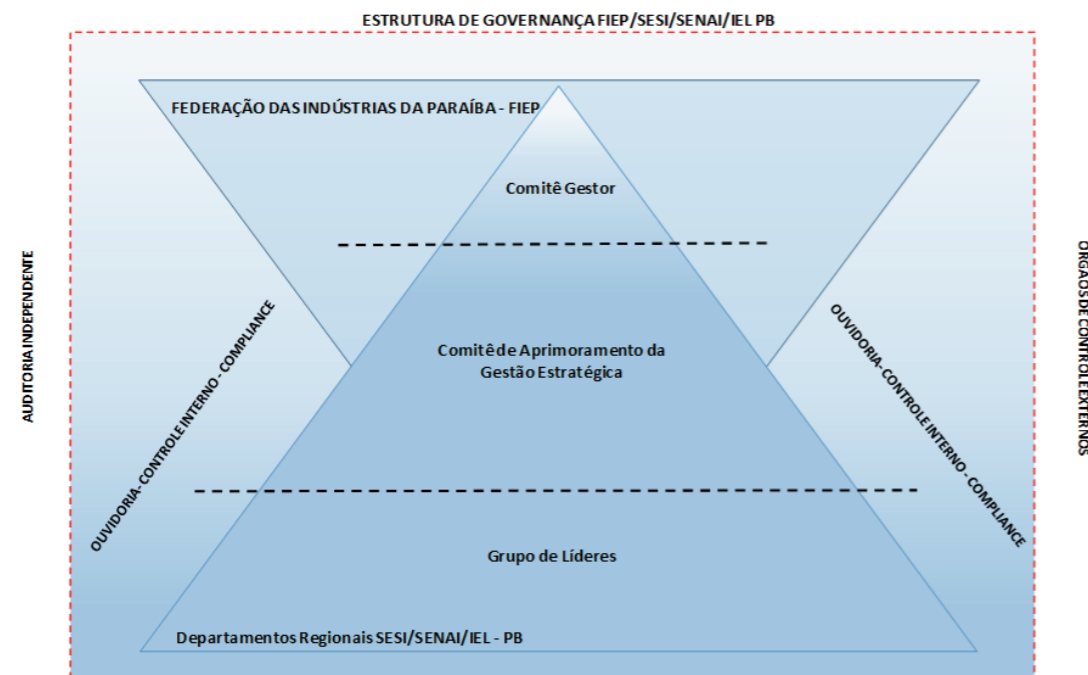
ESTRUTURA DE GOVERNANÇA FIEP/SESI/SENAI/IEL PB

AUDITORIA INDEPENDENTE

FEDERAÇÃO DAS INDÚSTRIAS DA PARAÍBA - FIEP

Comitê Gestor

OUVIDORIA-CONTROLE INTERNO - COMPLIANCE

Comitê de Aprimoramento da Gestão Estratégica

OUVIDORIA-CONTROLE INTERNO - COMPLIANCE

Grupo de Líderes

Departamentos Regionais SESI/SENAI/IEL - PB

ORGÃOS DE CONTROLE EXTERNOS